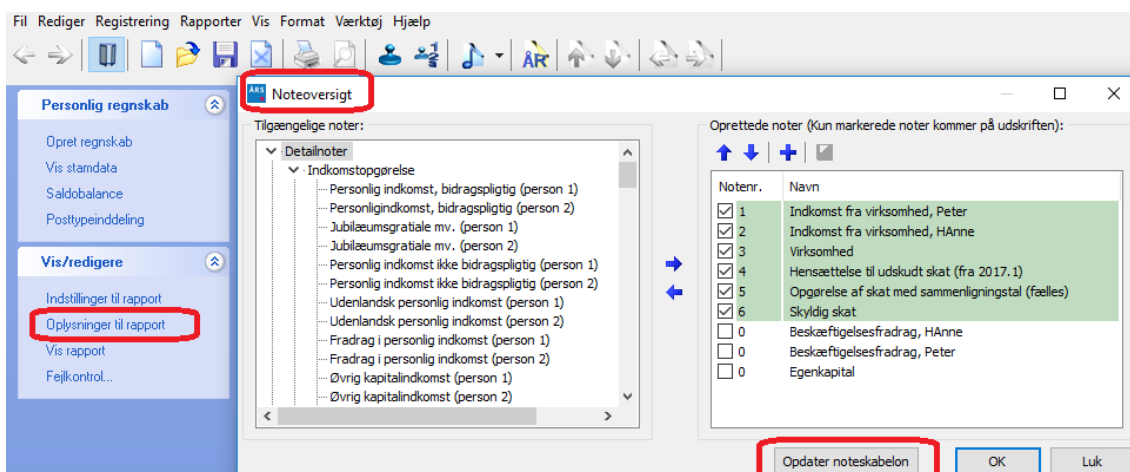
Fil Rediger Registrering Rapporter Vis Format Værktøj Hjælp

Personlig regnskab
Opret regnskab
Vis stamdata
Saldobalance
Posttypeinddeling

Vis/redigere
Indstillinger til rapport
Oplysninger til rapport
Vis rapport
Fejlkontrol...

ARS Noteoversigt

Tilgængelige noter:
Detailnoter
Indkomstopgørelse
Personlig indkomst, bidragspligtig (person 1)
Personligindkomst, bidragspligtig (person 2)
Jubilæumsgratiale mv. (person 1)
Jubilæumsgratiale mv. (person 2)
Personlig indkomst ikke bidragspligtig (person 1)
Personlig indkomst ikke bidragspligtig (person 2)
Udenlandsk personlig indkomst (person 1)
Udenlandsk personlig indkomst (person 2)
Fradrag i personlig indkomst (person 1)
Fradrag i personlig indkomst (person 2)
Øvrig kapitalindkomst (person 1)
Øvrig kapitalindkomst (person 2)

Oprettede noter (Kun markerede noter kommer på udskriften):

| Notenr. | Navn |
|---|---|
| 1 | Indkomst fra virksomhed, Peter |
| 2 | Indkomst fra virksomhed, HAnne |
| 3 | Virksomhed |
| 4 | Hensættelse til udskudt skat (fra 2017.1) |
| 5 | Opgørelse af skat med sammenligningstal (fælles) |
| 6 | Skyldig skat |
| 0 | Beskæftigelsesfradrag, HAnne |
| 0 | Beskæftigelsesfradrag, Peter |
| 0 | Egenkapital |

Opdater noteskabelon
OK
Luk